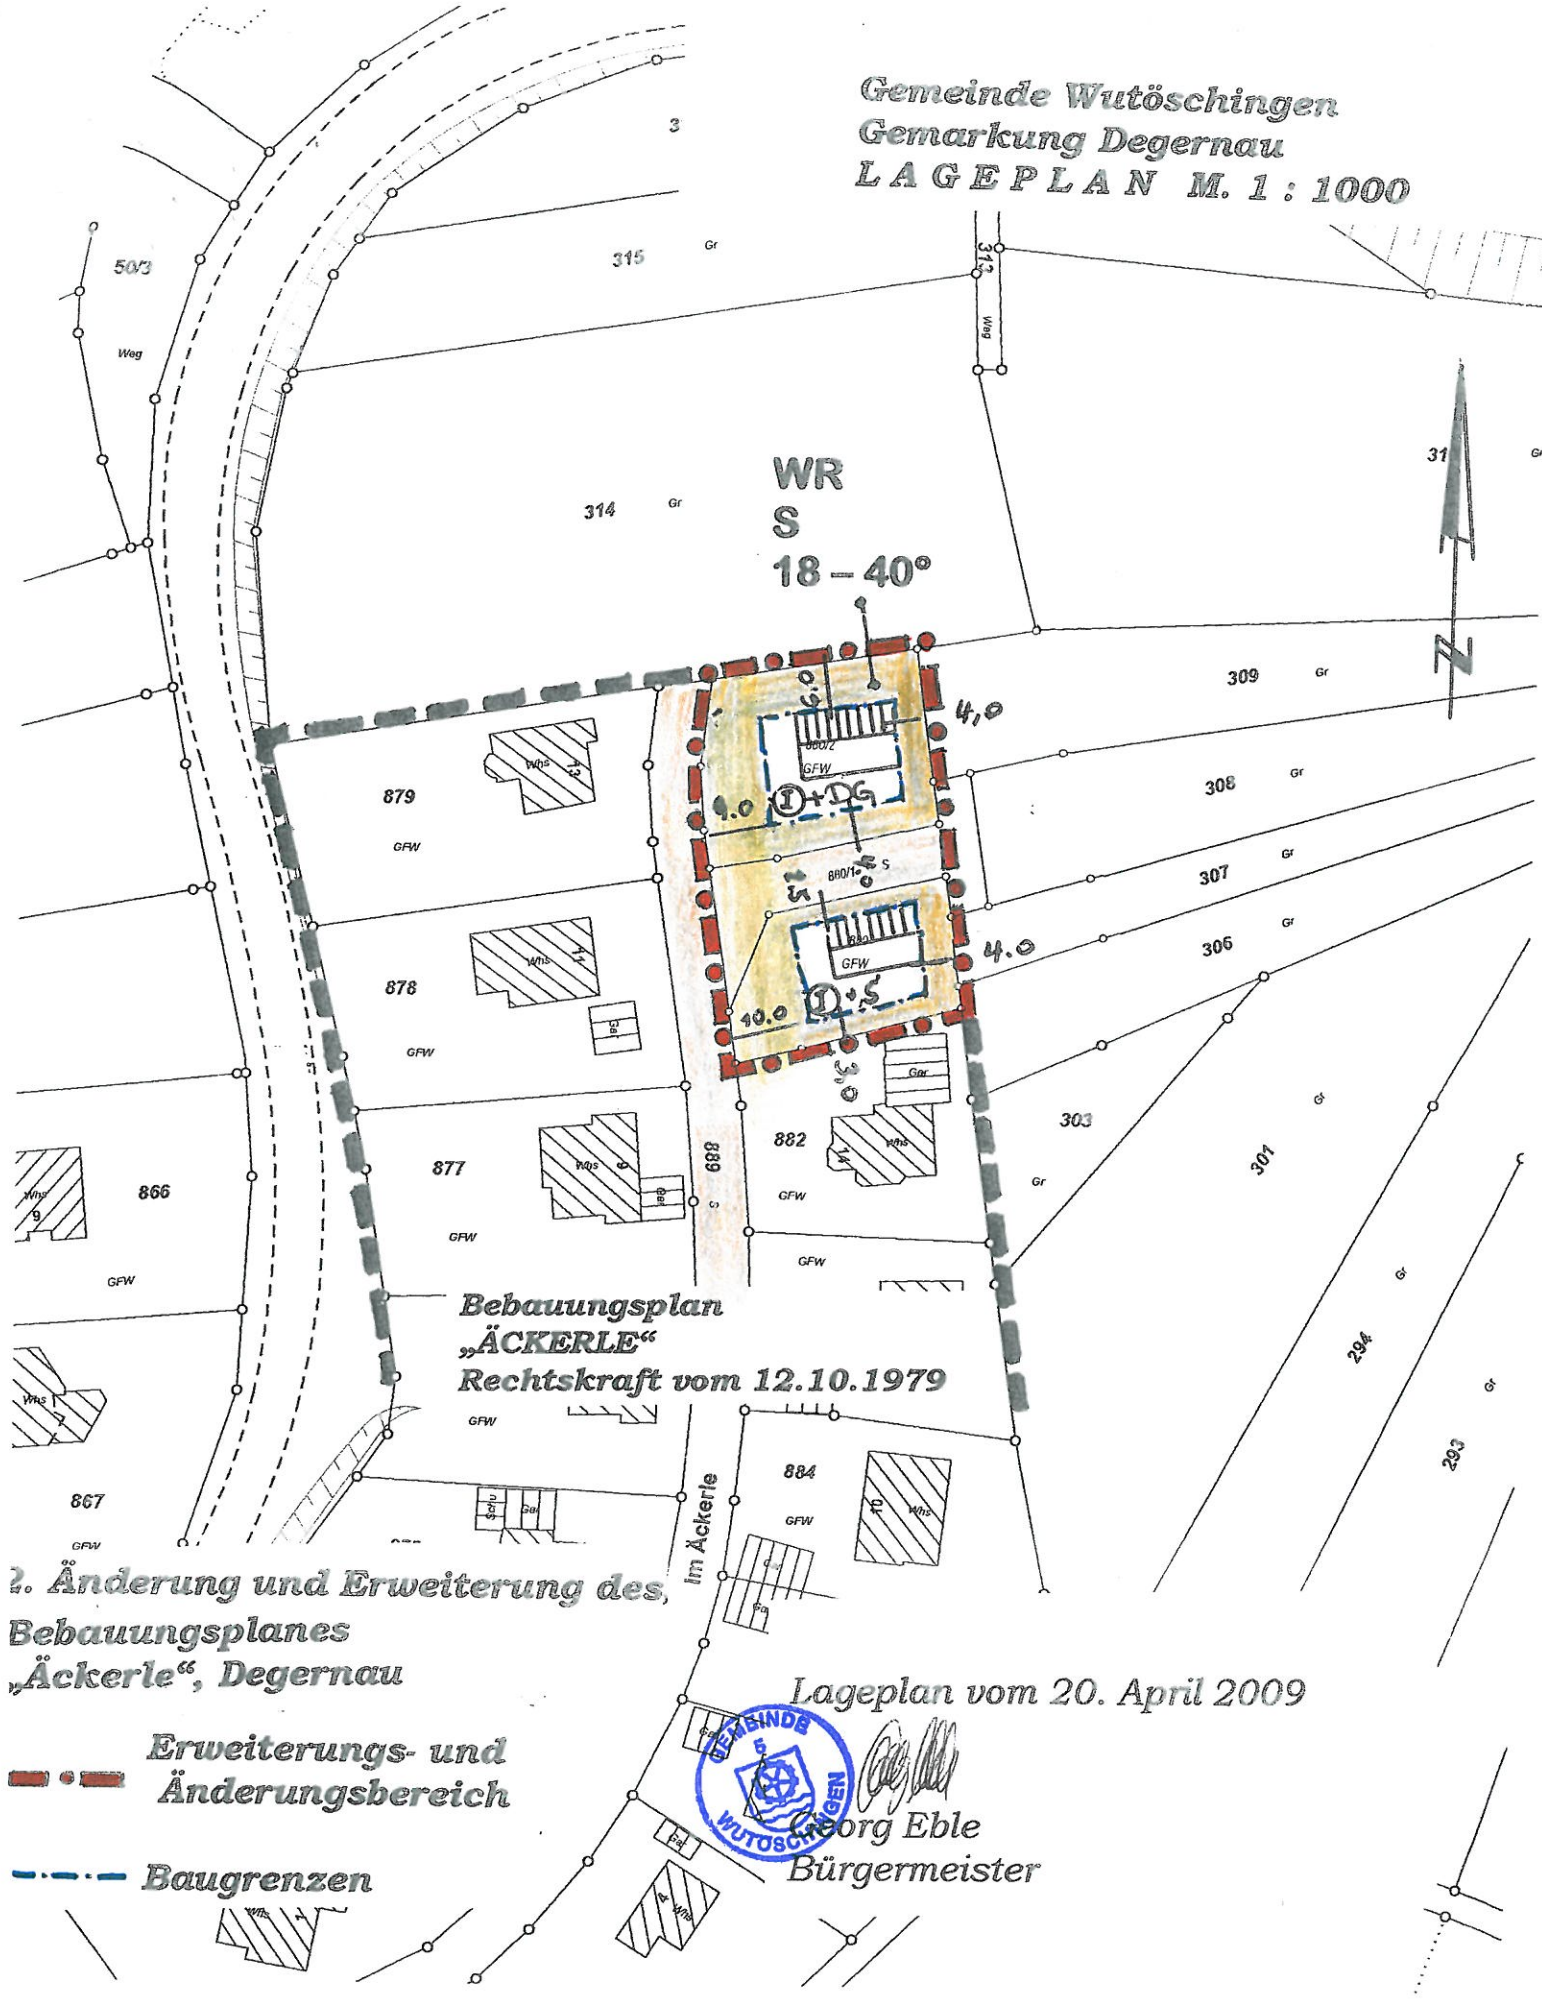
Gemeinde Wutöschingen
Gemarkung Degernau
LAGEPLAN M. 1 : 1000

3

50/3

315 Gr

312 Weg

Weg

WR
S
18 – 40°

314 Gr

31

309 Gr

308 Gr

307 Gr

306 Gr

N

5,0

4,0

880/2
GFW

4.0 I + DG

880/1 S

15

4,0

4.0

GFW

10.0 I + S

3,0

Whs 13
879
GFW

Whs 11
878
GFW
Gar

Whs 9
877
GFW
Gar

889

882
GFW
Whs 14
Gar

303
Gr

301
Gr

Whs 9
866
GFW

GFW

Gr

294

Gr

293

Whs

Bebauungsplan
„ÄCKERLE"
Rechtskraft vom 12.10.1979

GFW

867
GFW

Schu Gar

Im Äckerle

884
GFW
Whs 10

Gar

2. Änderung und Erweiterung des Bebauungsplanes „Äckerle", Degernau

Erweiterungs- und Änderungsbereich

Baugrenzen

Lageplan vom 20. April 2009

GEMEINDE WUTÖSCHINGEN

Georg Eble
Bürgermeister

Gar

Gar

Whs 4

Whs